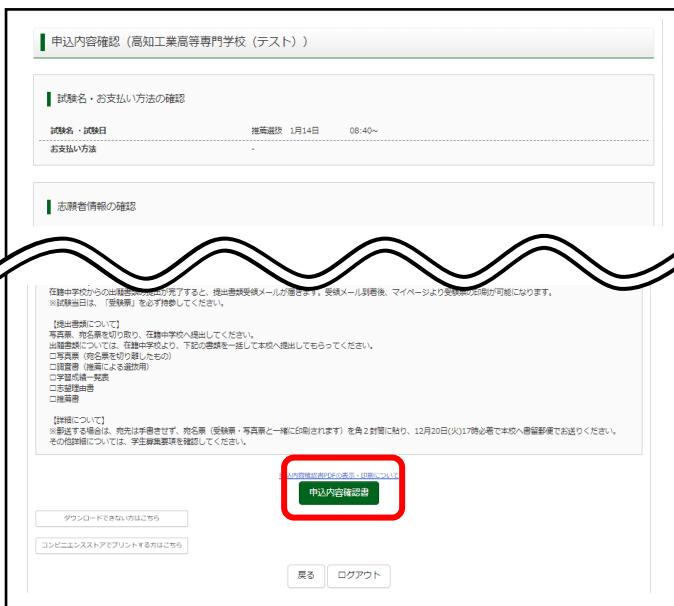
申込内容確認（高知工業高等専門学校（テスト））

試験名・お支払い方法の確認

試験名・試験日　推薦選抜　1月14日　08:40~

お支払い方法　-

志願者情報の確認

在籍中学校からの出願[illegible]が完了すると、提出書類受領メールが届きます。受領メール到着後、マイページより受験票の印刷が可能になります。
※試験当日は、「受験票」を必ず持参してください。

【提出書類について】
写真票、宛名票を切り取り、在籍中学校へ提出してください。
出願書類については、在籍中学校より、下記の書類を一括して本校へ提出してもらってください。
□写真票（宛名票を切り離したもの）
□調査書（推薦による選抜用）
□学習成績一覧表
□志願理由書
□推薦書

【詳細について】
※郵送する場合は、宛先は手書きせず、宛名票（受験票・写真票と一緒に印刷されます）を角２封筒に貼り、12月20日(火)17時必着で本校へ書留郵便でお送りください。
その他詳細については、学生募集要項を確認してください。

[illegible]内容確認書PDFの表示・印刷について

申込内容確認書

ダウンロードできない方はこちら

コンビニエンスストアでプリントする方はこちら

戻る　ログアウト